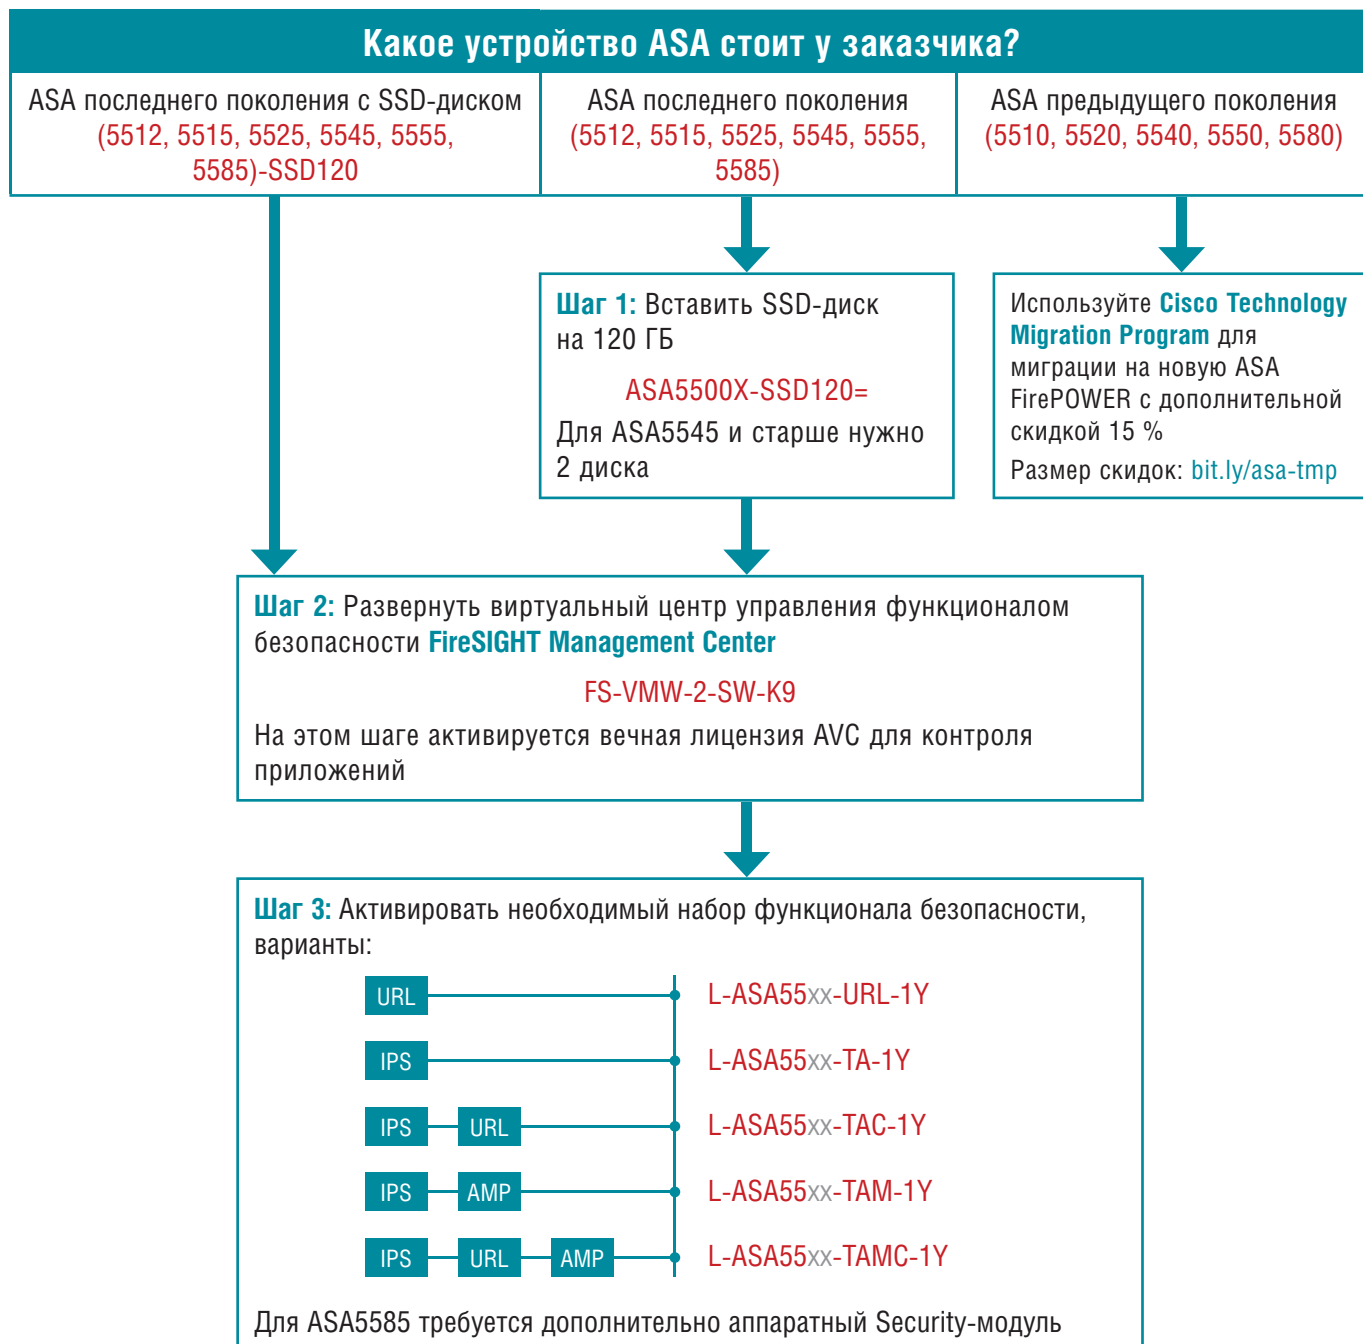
Какое устройство ASA стоит у заказчика?

ASA последнего поколения с SSD-диском (5512, 5515, 5525, 5545, 5555, 5585)-SSD120

ASA последнего поколения (5512, 5515, 5525, 5545, 5555, 5585)

ASA предыдущего поколения (5510, 5520, 5540, 5550, 5580)

Шаг 1: Вставить SSD-диск на 120 ГБ

ASA5500X-SSD120=

Для ASA5545 и старше нужно 2 диска

Используйте Cisco Technology Migration Program для миграции на новую ASA FirePOWER с дополнительной скидкой 15 %

Размер скидок: bit.ly/asa-tmp

Шаг 2: Развернуть виртуальный центр управления функционалом безопасности FireSIGHT Management Center

FS-VMW-2-SW-K9

На этом шаге активируется вечная лицензия AVC для контроля приложений

Шаг 3: Активировать необходимый набор функционала безопасности, варианты:

URL L-ASA55xx-URL-1Y

IPS L-ASA55xx-TA-1Y

IPS URL L-ASA55xx-TAC-1Y

IPS AMP L-ASA55xx-TAM-1Y

IPS URL AMP L-ASA55xx-TAMC-1Y

Для ASA5585 требуется дополнительно аппаратный Security-модуль